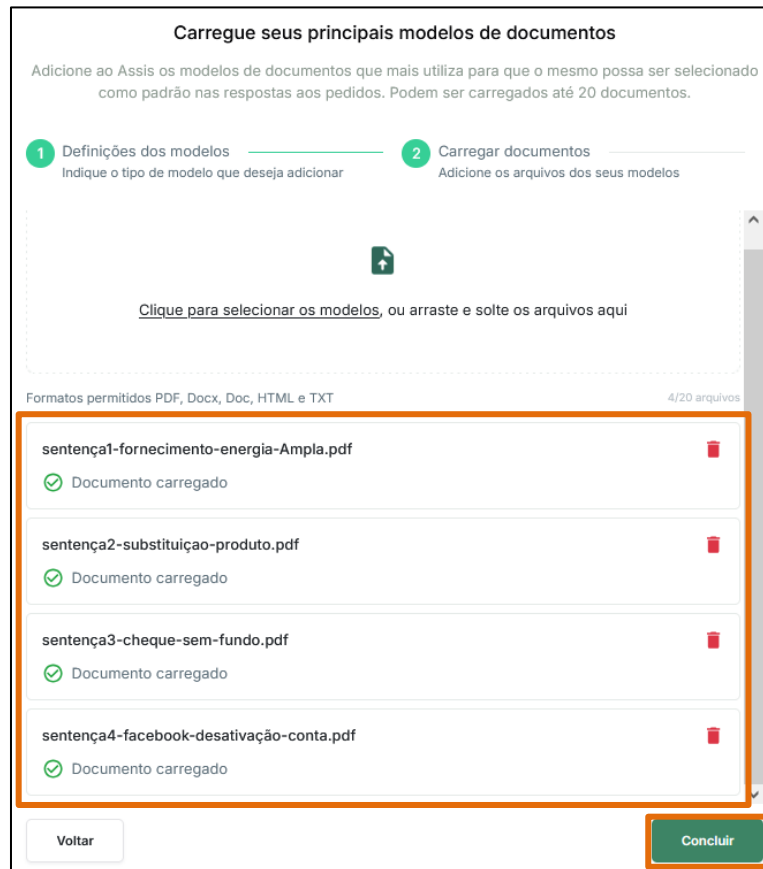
Carregue seus principais modelos de documentos

Adicione ao Assis os modelos de documentos que mais utiliza para que o mesmo possa ser selecionado como padrão nas respostas aos pedidos. Podem ser carregados até 20 documentos.

1 Definições dos modelos
Indique o tipo de modelo que deseja adicionar

2 Carregar documentos
Adicione os arquivos dos seus modelos

Clique para selecionar os modelos, ou arraste e solte os arquivos aqui

Formatos permitidos PDF, Docx, Doc, HTML e TXT

4/20 arquivos

sentença1-fornecimento-energia-Ampla.pdf
Documento carregado

sentença2-substituiçao-produto.pdf
Documento carregado

sentença3-cheque-sem-fundo.pdf
Documento carregado

sentença4-facebook-desativação-conta.pdf
Documento carregado

Voltar

Concluir